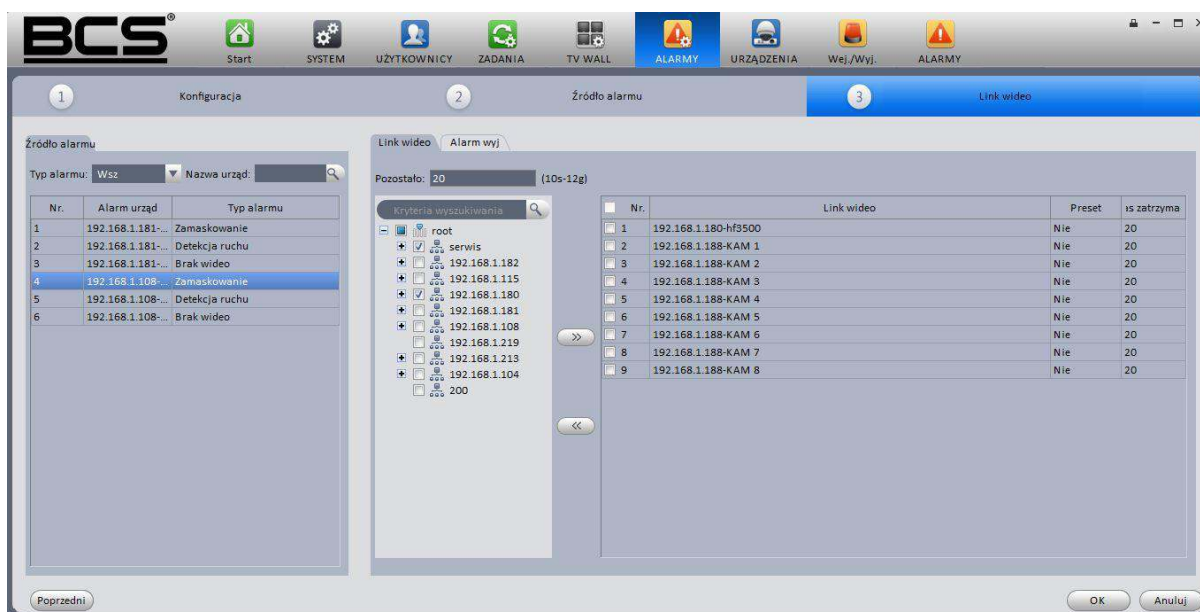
BCS®

Start SYSTEM UŻYTKOWNICY ZADANIA TV WALL ALARMY URZĄDZENIA Wej./Wyj. ALARMY

1 Konfiguracja
2 Źródło alarmu
3 Link wideo

Źródło alarmu

Typ alarmu: Wsz Nazwa urząd:

| Nr. | Alarm urząd | Typ alarmu |
|---|---|---|
| 1 | 192.168.1.181-... | Zamaskowanie |
| 2 | 192.168.1.181-... | Detekcja ruchu |
| 3 | 192.168.1.181-... | Brak wideo |
| 4 | 192.168.1.108-... | Zamaskowanie |
| 5 | 192.168.1.108-... | Detekcja ruchu |
| 6 | 192.168.1.108-... | Brak wideo |

Link wideo Alarm wyj

Pozostało: 20 (10s-12g)

Kryteria wyszukiwania

root
serwis
192.168.1.182
192.168.1.115
192.168.1.180
192.168.1.181
192.168.1.108
192.168.1.219
192.168.1.213
192.168.1.104
200

»
«

| Nr. | Link wideo | Preset | ıs zatrzyma |
|---|---|---|---|
| 1 | 192.168.1.180-hf3500 | Nie | 20 |
| 2 | 192.168.1.188-KAM 1 | Nie | 20 |
| 3 | 192.168.1.188-KAM 2 | Nie | 20 |
| 4 | 192.168.1.188-KAM 3 | Nie | 20 |
| 5 | 192.168.1.188-KAM 4 | Nie | 20 |
| 6 | 192.168.1.188-KAM 5 | Nie | 20 |
| 7 | 192.168.1.188-KAM 6 | Nie | 20 |
| 8 | 192.168.1.188-KAM 7 | Nie | 20 |
| 9 | 192.168.1.188-KAM 8 | Nie | 20 |

Poprzedni
OK Anuluj